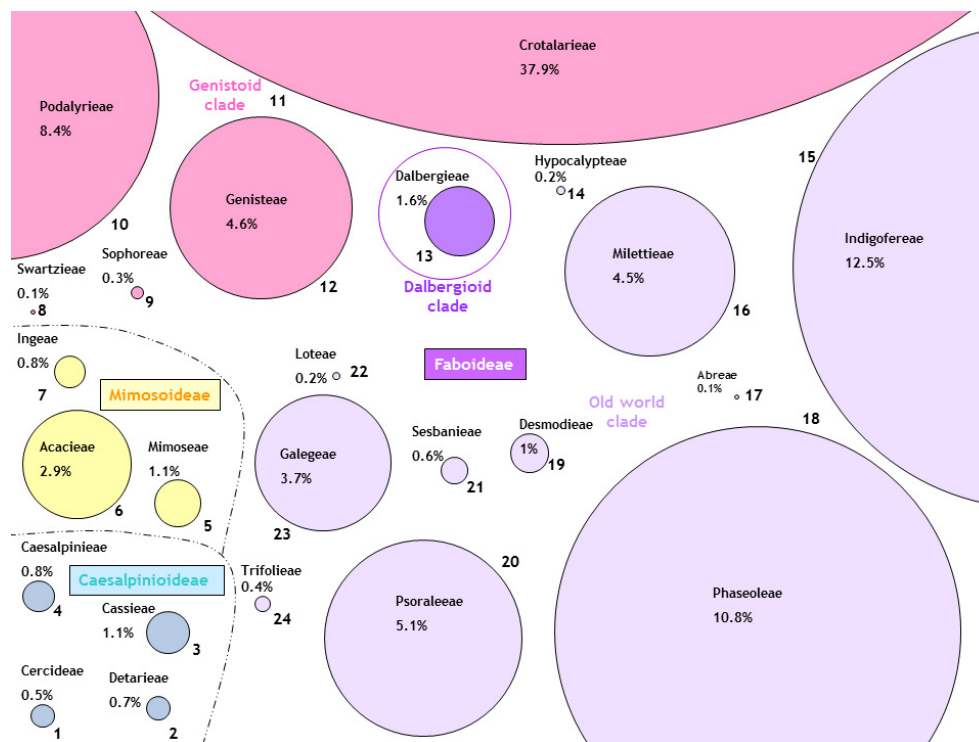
Crotalarieae
37.9%

Podalyrieae
8.4%

Genistoid clade

11

Genisteae
4.6%

12

10

Dalbergieae
1.6%

13

Dalbergioid clade

Hypocalypteae
0.2%
14

15

Indigofereae
12.5%

Milettieae
4.5%

16

Swartzieae
0.1%
8

Sophoreae
0.3%
9

Ingeae
0.8%
7

Mimosoideae

Acacieae
2.9%
6

Mimoseae
1.1%
5

Loteae
0.2%
22

Faboideae

Abreae
0.1%
17

Old world clade

18

Galegeae
3.7%

23

Sesbanieae
0.6%
21

Desmodieae
1%
19

Caesalpinieae
0.8%
4

Caesalpinioideae

Cassieae
1.1%
3

Cercideae
0.5%
1

Detarieae
0.7%
2

Trifolieae
0.4%
24

20

Psoraleeae
5.1%

Phaseoleae
10.8%